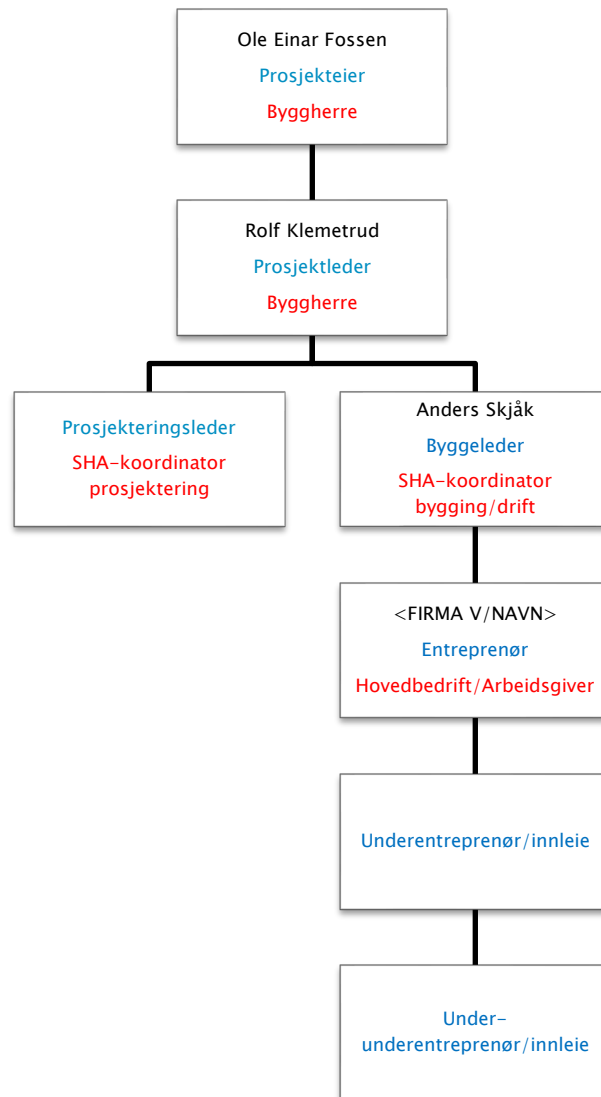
Ole Einar Fossen
Prosjekteier
Byggherre

Rolf Klemetrud
Prosjektleder
Byggherre

Prosjekteringsleder
SHA-koordinator prosjektering

Anders Skjåk
Byggeleder
SHA-koordinator bygging/drift

<FIRMA V/NAVN>
Entreprenør
Hovedbedrift/Arbeidsgiver

Underentreprenør/innleie

Under-underentreprenør/innleie